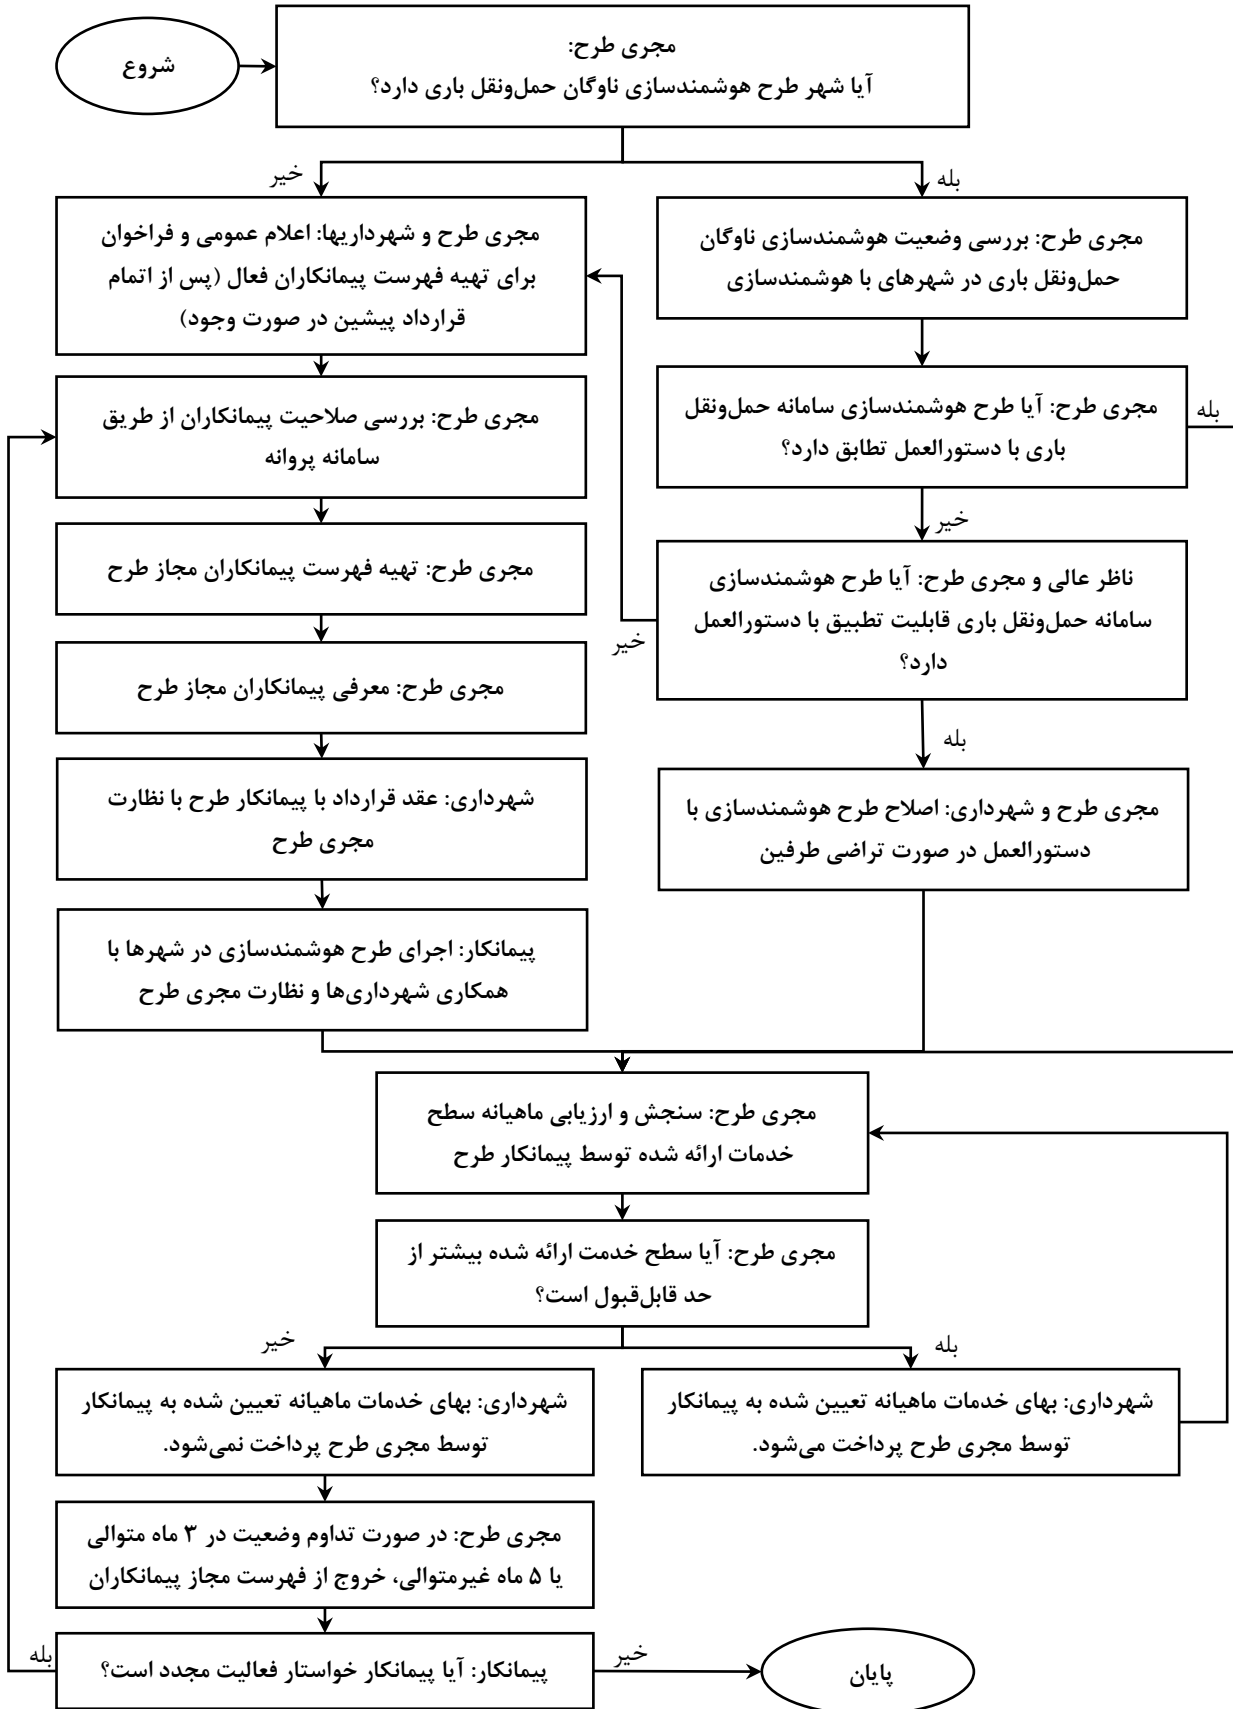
شروع

مجری طرح:
آیا شهر طرح هوشمندسازی ناوگان حمل‌ونقل باری دارد؟

بله

خیر

مجری طرح: بررسی وضعیت هوشمندسازی ناوگان حمل‌ونقل باری در شهرهای با هوشمندسازی

مجری طرح و شهرداریها: اعلام عمومی و فراخوان برای تهیه فهرست پیمانکاران فعال (پس از اتمام قرارداد پیشین در صورت وجود)

مجری طرح: آیا طرح هوشمندسازی سامانه حمل‌ونقل باری با دستورالعمل تطابق دارد؟

بله

مجری طرح: بررسی صلاحیت پیمانکاران از طریق سامانه پروانه

خیر

مجری طرح: تهیه فهرست پیمانکاران مجاز طرح

ناظر عالی و مجری طرح: آیا طرح هوشمندسازی سامانه حمل‌ونقل باری قابلیت تطبیق با دستورالعمل دارد؟

خیر

مجری طرح: معرفی پیمانکاران مجاز طرح

بله

شهرداری: عقد قرارداد با پیمانکار طرح با نظارت مجری طرح

مجری طرح و شهرداری: اصلاح طرح هوشمندسازی با دستورالعمل در صورت تراضی طرفین

پیمانکار: اجرای طرح هوشمندسازی در شهرها با همکاری شهرداری‌ها و نظارت مجری طرح

مجری طرح: سنجش و ارزیابی ماهیانه سطح خدمات ارائه شده توسط پیمانکار طرح

مجری طرح: آیا سطح خدمت ارائه شده بیشتر از حد قابل‌قبول است؟

خیر

بله

شهرداری: بهای خدمات ماهیانه تعیین شده به پیمانکار توسط مجری طرح پرداخت نمی‌شود.

شهرداری: بهای خدمات ماهیانه تعیین شده به پیمانکار توسط مجری طرح پرداخت می‌شود.

مجری طرح: در صورت تداوم وضعیت در ۳ ماه متوالی یا ۵ ماه غیرمتوالی، خروج از فهرست مجاز پیمانکاران

بله

پیمانکار: آیا پیمانکار خواستار فعالیت مجدد است؟

خیر

پایان